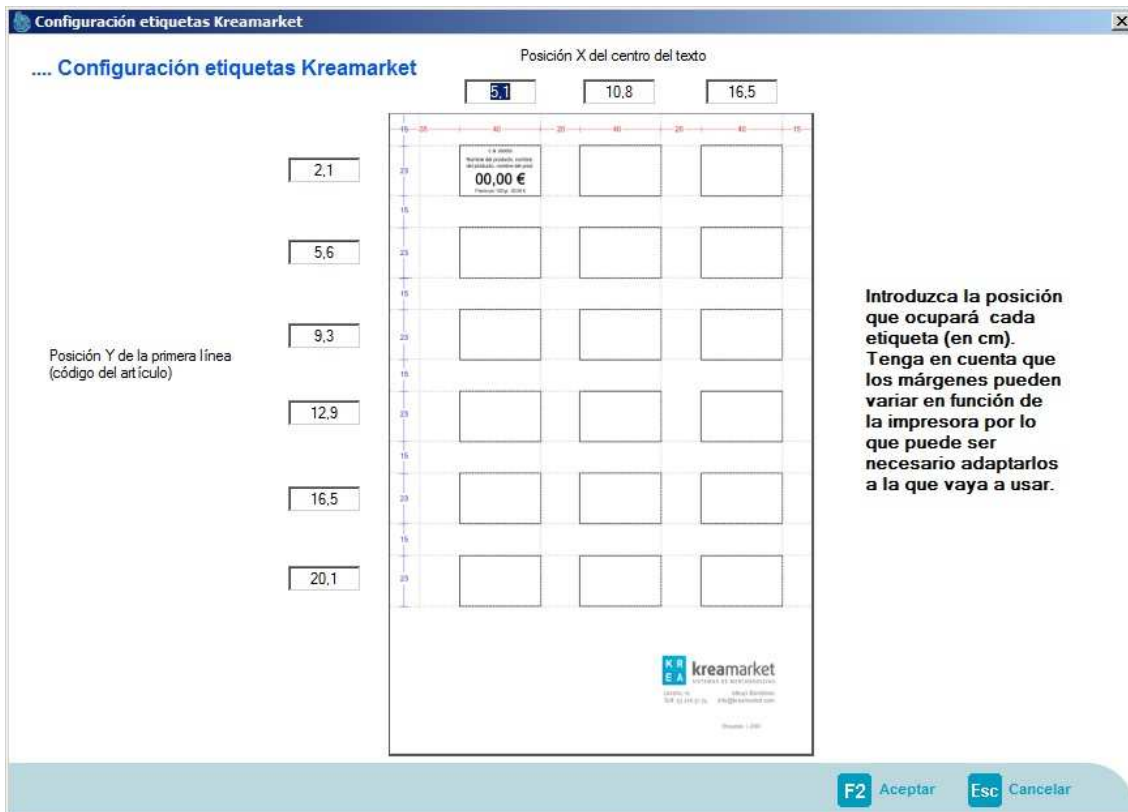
Configuración etiquetas Kreamarket

.... Configuración etiquetas Kreamarket

Posición X del centro del texto

5,1
10,8
16,5

15 — 25 — 40 — 20 — 40 — 20 — 40 — 15

2,1
5,6
9,3
12,9
16,5
20,1

Posición Y de la primera línea (código del artículo)

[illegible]
00,00 €
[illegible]

Introduzca la posición que ocupará cada etiqueta (en cm). Tenga en cuenta que los márgenes pueden variar en función de la impresora por lo que puede ser necesario adaptarlos a la que vaya a usar.

KR EA kreamarket
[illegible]

F2 Aceptar
Esc Cancelar